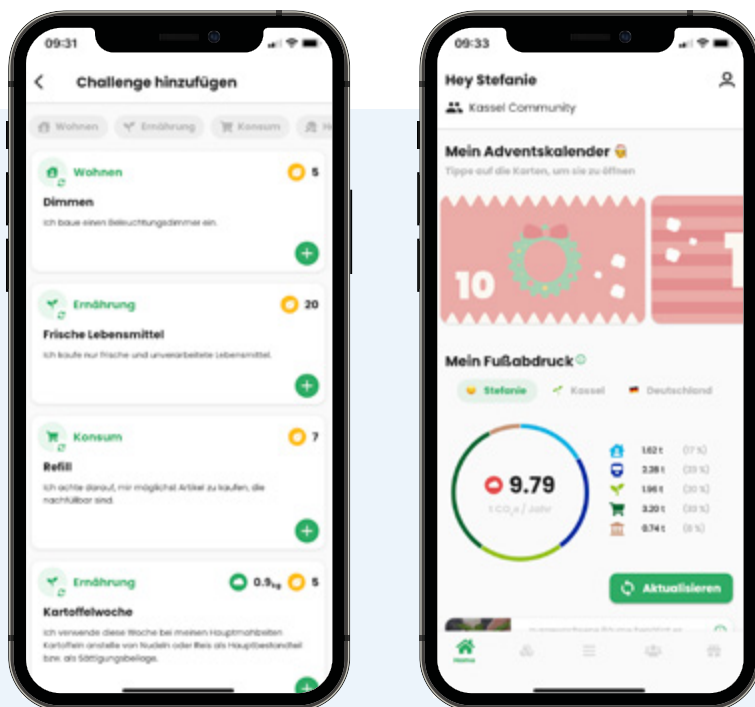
09:31

Challenge hinzufügen

Wohnen Ernährung Konsum

Wohnen 5

Dimmen

Ich baue einen Beleuchtungsdimmer ein.

Ernährung 20

Frische Lebensmittel

Ich kaufe nur frische und unverarbeitete Lebensmittel.

Konsum 7

Refill

Ich achte darauf, mir möglichst Artikel zu kaufen, die nachfüllbar sind.

Ernährung 0.9kg 5

Kartoffelwoche

Ich verwende diese Woche bei meinen Hauptmahlzeiten Kartoffeln anstelle von Nudeln oder Reis als Hauptbestandteil bzw. als Sättigungsbeilage.

09:33

Hey Stefanie

Kassel Community

Mein Adventskalender

Tipps auf die Karten, um sie zu öffnen

10

Mein Fußabdruck

Stefanie Kassel Deutschland

9.79

t CO₂e / Jahr

1.62 t (17 %)
3.38 t (35 %)
1.96 t (20 %)
3.20 t (33 %)
0.74 t (8 %)

Aktualisieren

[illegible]

Home